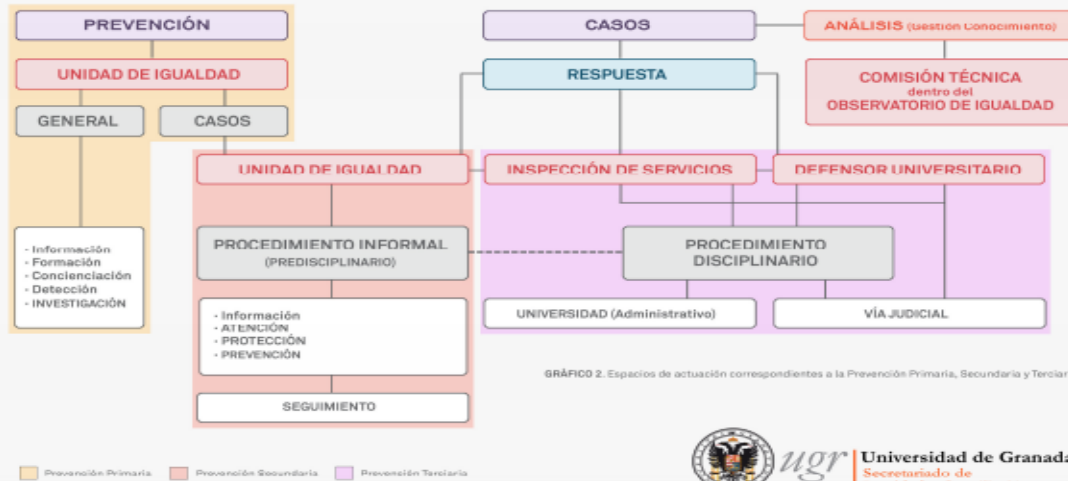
PREVENCIÓN

UNIDAD DE IGUALDAD

GENERAL

CASOS

- Información
- Formación
- Concienciación
- Detección
- INVESTIGACIÓN

CASOS

ANÁLISIS (Gestión Conocimiento)

RESPUESTA

COMISIÓN TÉCNICA dentro del OBSERVATORIO DE IGUALDAD

UNIDAD DE IGUALDAD

INSPECCIÓN DE SERVICIOS

DEFENSOR UNIVERSITARIO

PROCEDIMIENTO INFORMAL (PREDISCIPLINARIO)

PROCEDIMIENTO DISCIPLINARIO

- Información
- ATENCIÓN
- PROTECCIÓN
- PREVENCIÓN

UNIVERSIDAD (Administrativo)

VÍA JUDICIAL

SEGUIMIENTO

GRÁFICO 2. Espacios de actuación correspondientes a la Prevención Primaria, Secundaria y Terciar

Prevención Primaria

Prevención Secundaria

Prevención Terciaria

ugr

Universidad de Granada

Secretariado de